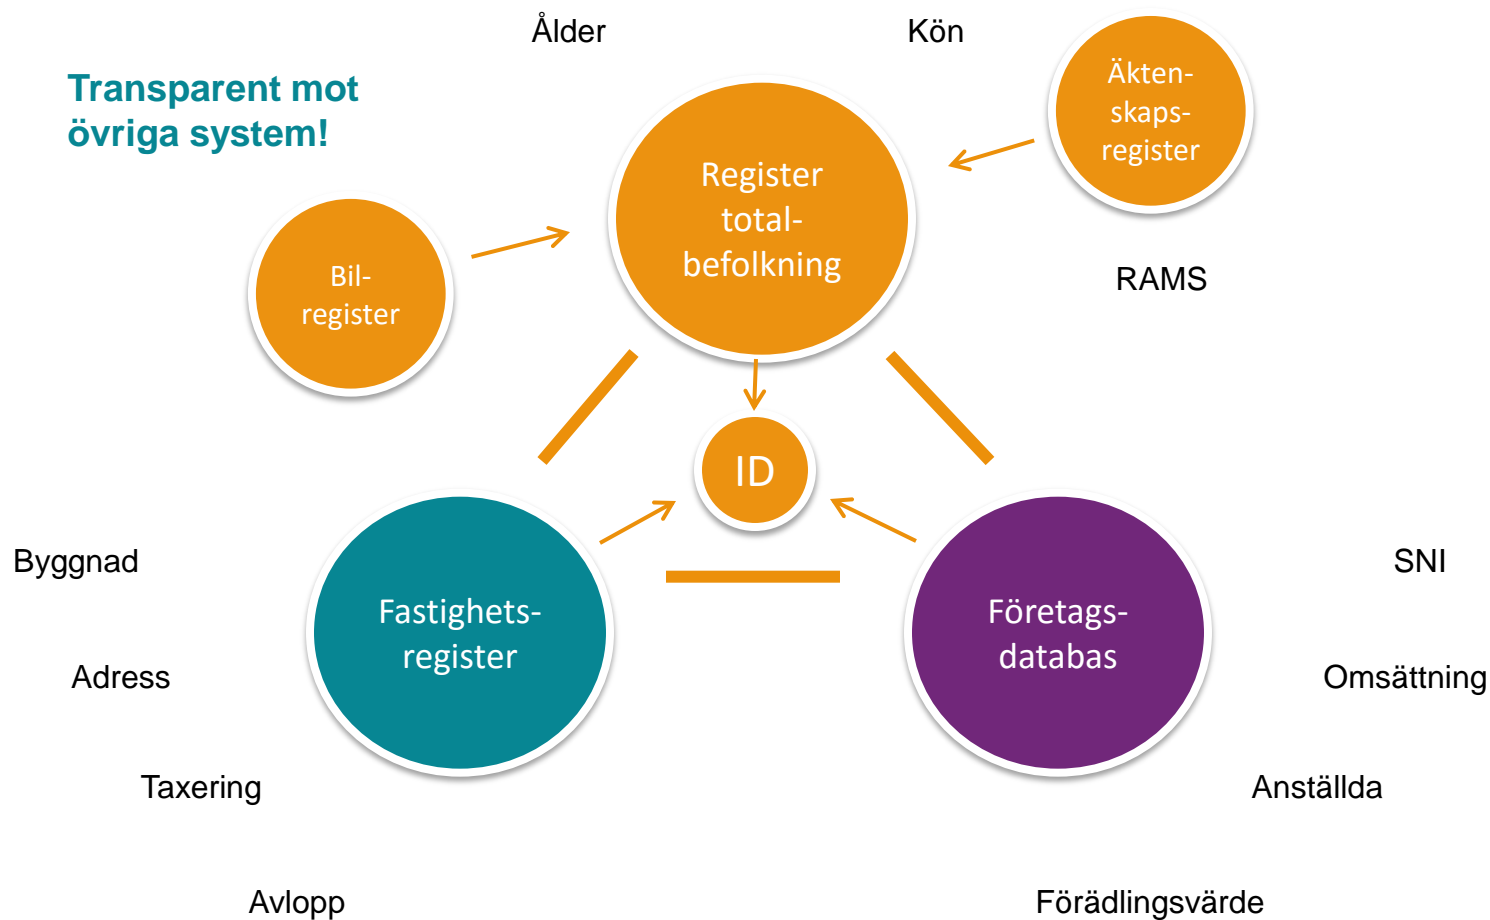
Ålder

Kön

Transparent mot övriga system!

Äkten-skaps-register

Register total-befolkning

Bil-register

RAMS

ID

Byggnad

SNI

Fastighets-register

Företags-databas

Adress

Omsättning

Taxering

Anställda

Avlopp

Förädlingsvärde